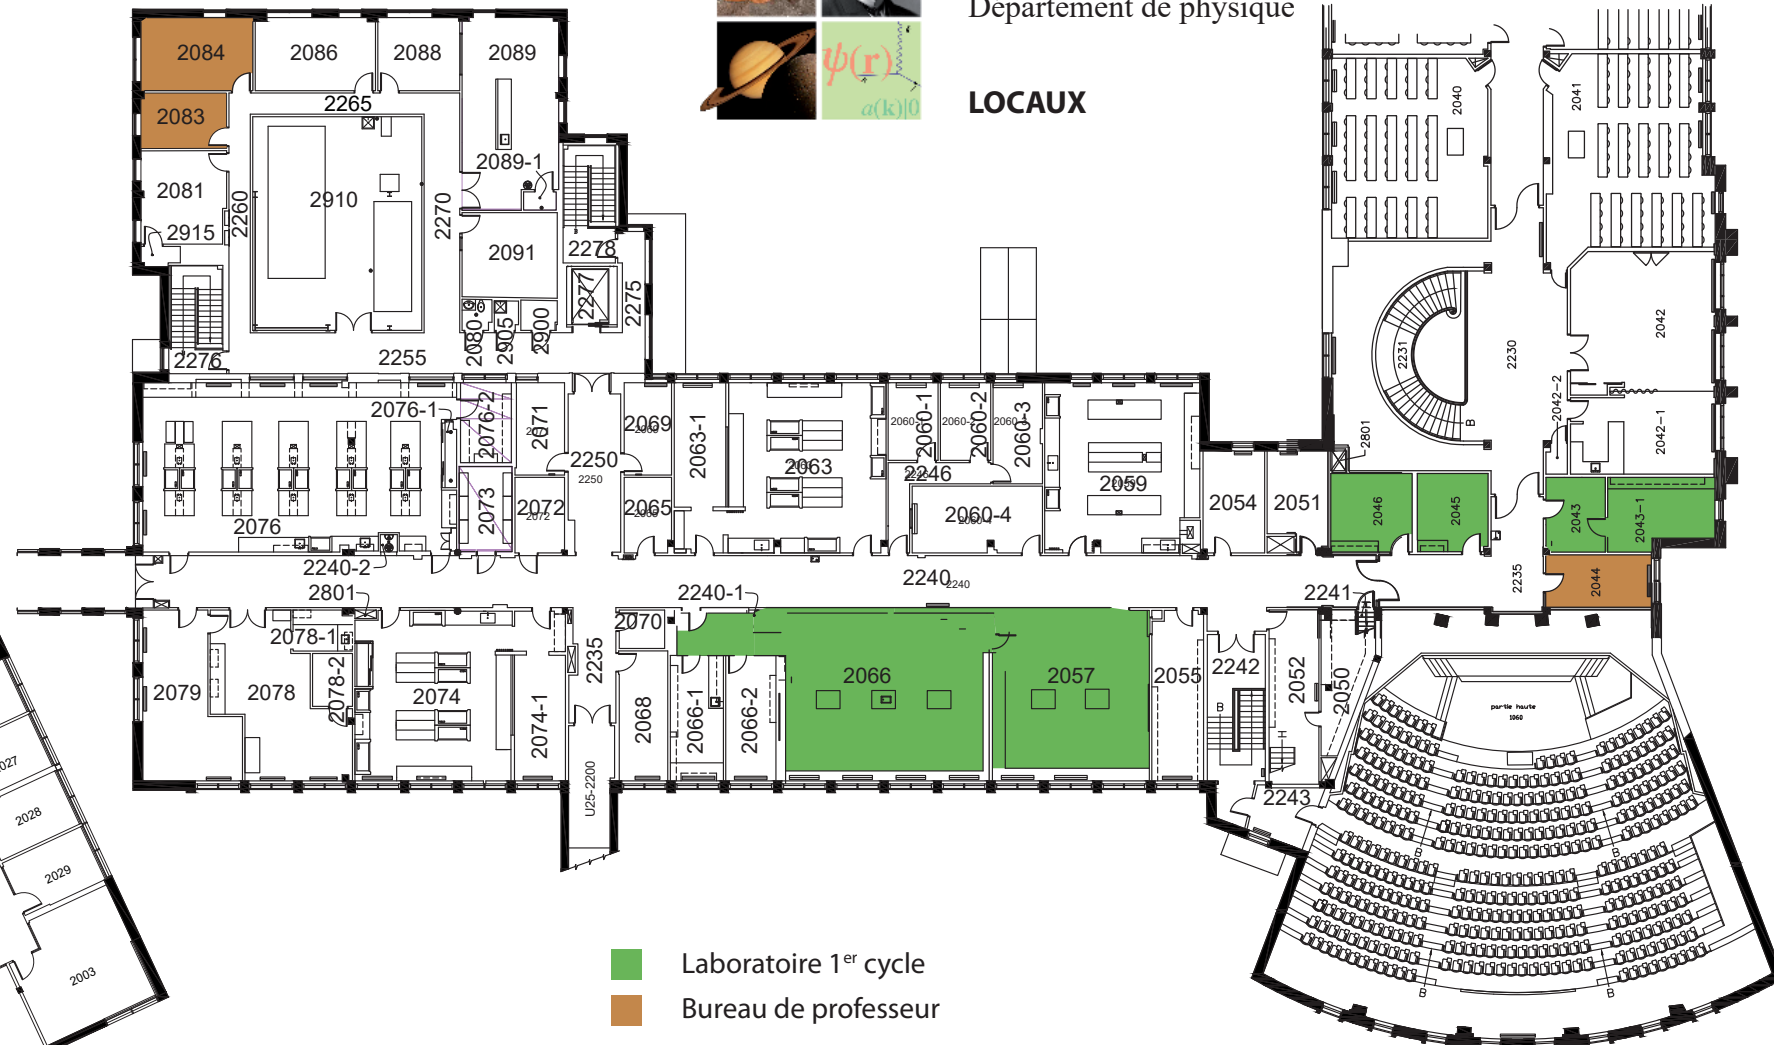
Département de physique

LOCAUX

$\psi(\mathbf{r})$
$a(\mathbf{k})|0$

2084 2086 2088 2089
2083 2265
2089-1
2081 2910
2260 2270
2915 2091
2278
2277 2275
2080 2905 2900
2276 2255
2076-1 2076-2 2071 2069 2063-1 2063 2060-1 2060-2 2060-3 2059
2250
2250
2076 2073 2072 2065 2246 2060-4 2054 2051 2046 2045 2043 2043-1
2240-2 2240
2801 2240-1 2241 2235 2044
2078-1 2070
2079 2078 2078-2 2074 2074-1 2235 2068 2066-1 2066-2 2066 2057 2055 2242 2052 2050
U25-2200
2243
2040 2041
2231 2230 2042
2801 2042-2 2042-1
partie haute
1060
2027 2028 2029 2003

Laboratoire 1$^{er}$ cycle
Bureau de professeur